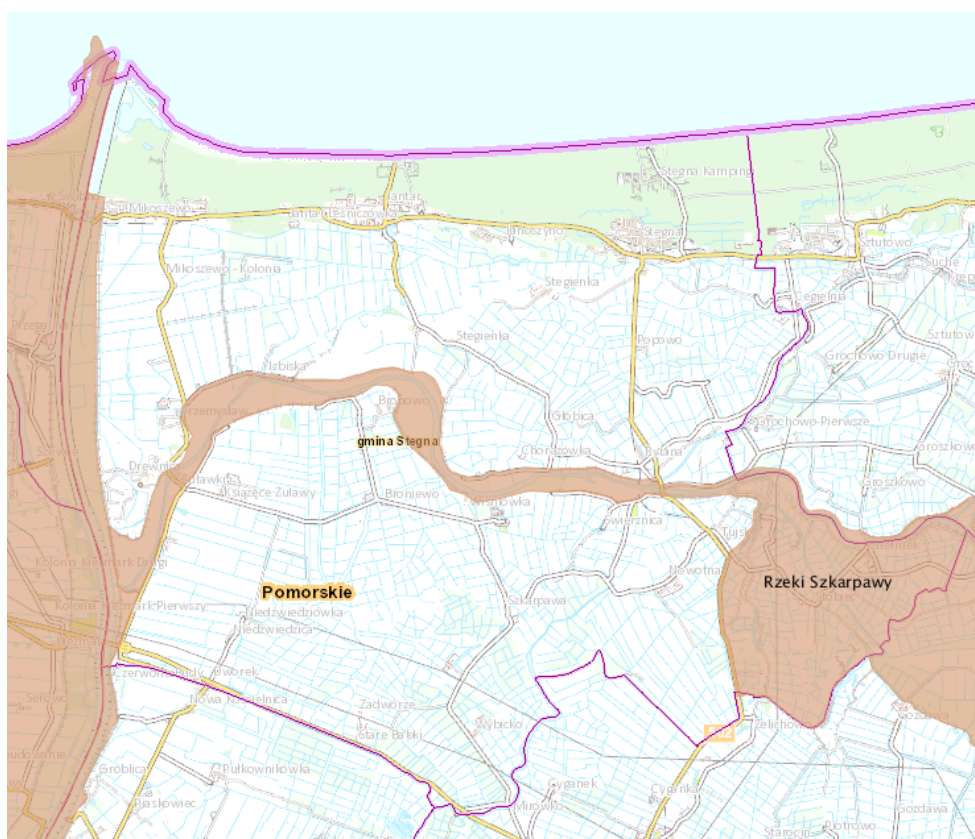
Stegna Kamping
Mikoszewo
Jantar
Jantar-Leśniczówka
Junoszyno
Stegna
Sztutowo
Suche
Mikoszewo - Kolonia
Stegienka
Cegielnia
Stegienka
Popowo
Szutowo
Grochowo Drugie
Izbiska
Przemysław
Bronowo
Głobica
gmina Stegna
Grochowo Pierwsze
Chorążówka
Rybina
Groszkowo
Drewnica
Żuławki
Książęce Żuławy
Bronie
Szaniawska
Izbiska
Świerznica
Tujsk
Kolonia Nowak Drugi
Nowotna
Rzeki Szkarpawy
Pomorskie
Szkarpawa
Kolonia Nowak Pierwszy
Niedźwiedziówka
Niedźwiedzica
Czerwony Dworek
Nowa Kościelnica
Zadwórze
Żelichowo
Stare Babki
Wybicko
Cyganek
Grobica
Pułkownikówka
Cyganka
Piaskowiec
Mirowo
Gozdawa